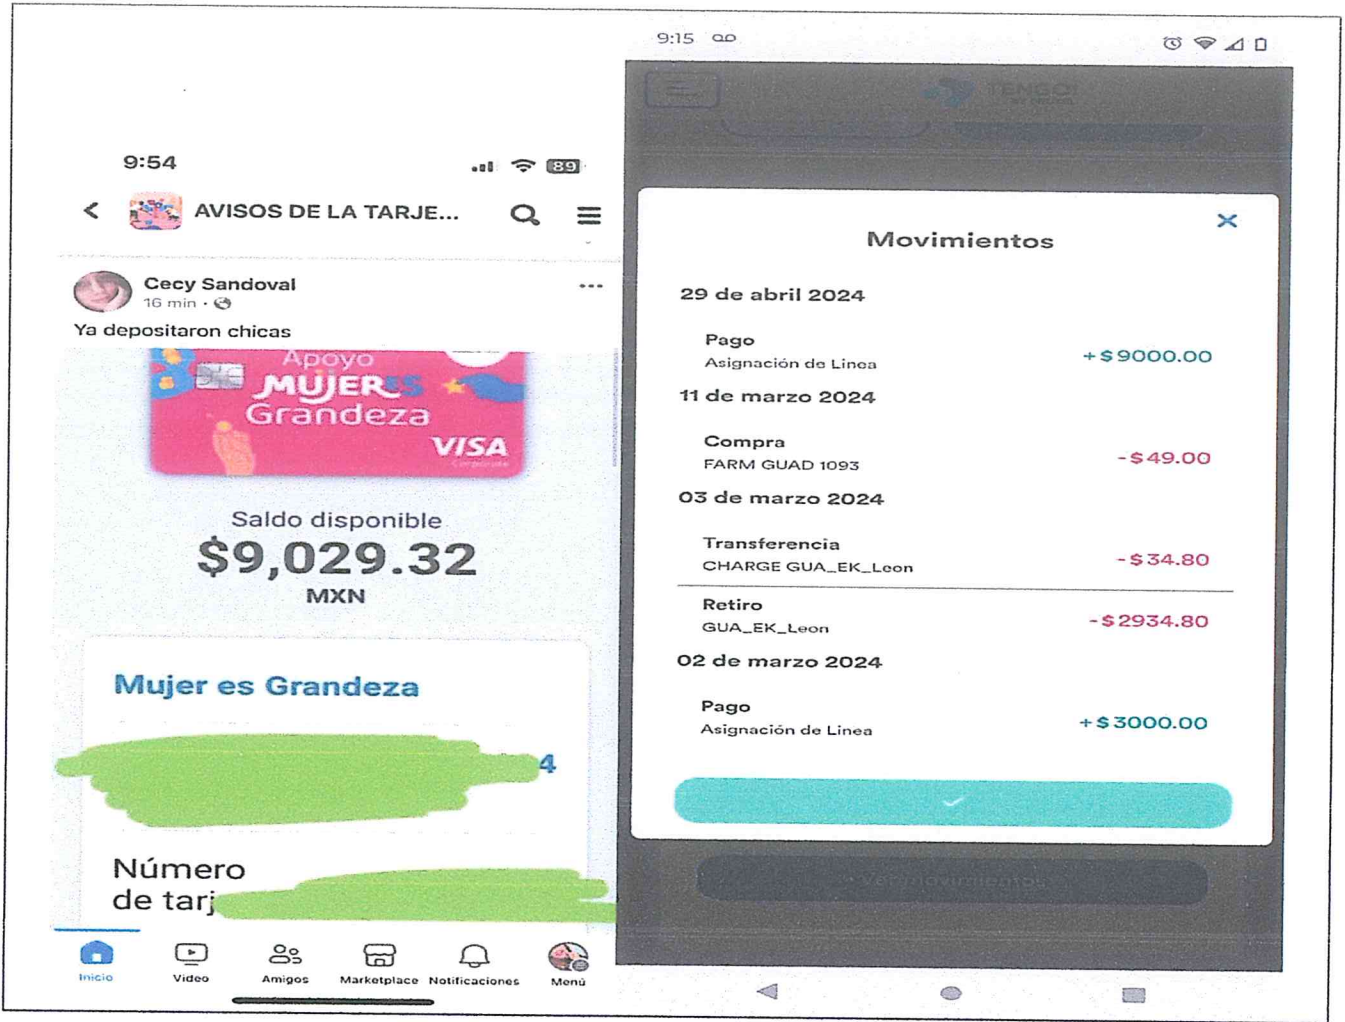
9:54

89

AVISOS DE LA TARJE...

Cecy Sandoval
16 min ·

Ya depositaron chicas

Apoyo
MUJERES
Grandeza
VISA

Saldo disponible
$9,029.32
MXN

Mujer es Grandeza

4

Número
de tarj

Inicio
Video
Amigos
Marketplace
Notificaciones
Menú

9:15

TENGO

Movimientos

29 de abril 2024

Pago
Asignación de Linea
+$9000.00

11 de marzo 2024

Compra
FARM GUAD 1093
-$49.00

03 de marzo 2024

Transferencia
CHARGE GUA_EK_Leon
-$34.80

Retiro
GUA_EK_Leon
-$2934.80

02 de marzo 2024

Pago
Asignación de Linea
+$3000.00

Ver movimientos